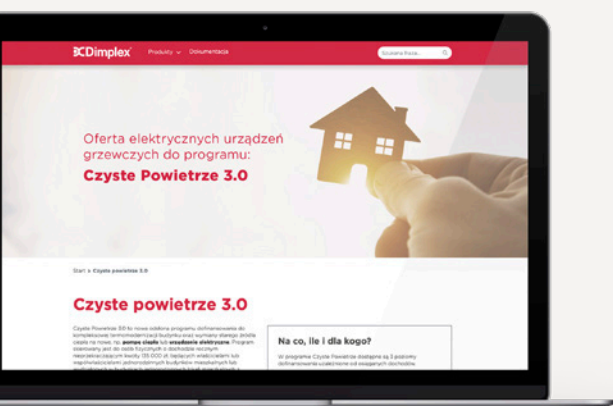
Dimplex Produkty Dokumentacja Szukana fraza...

Oferta elektrycznych urządzeń grzewczych do programu:

Czyste Powietrze 3.0

Start » Czyste powietrze 3.0

Czyste powietrze 3.0

Czyste Powietrze 3.0 to nowa odsłona programu dofinansowania do kompleksowej termomodernizacji budynku oraz wymiany starego źródła ciepła na nowe, np. pompę ciepła lub urządzenie elektryczne. Program skierowany jest do osób fizycznych o dochodzie rocznym nieprzekraczającym kwoty 135 000 zł, będących właścicielami lub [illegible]

Na co, ile i dla kogo?

W programie Czyste Powietrze dostępne są 3 poziomy dofinansowania uzależnione od osiąganych dochodów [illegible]